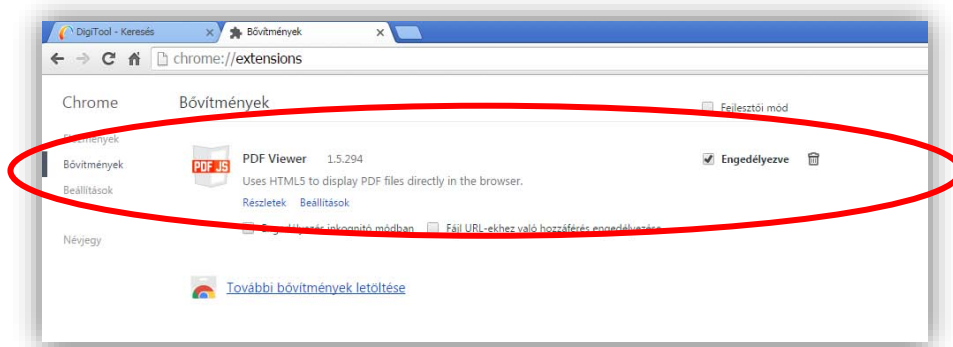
DigiTool - Keresés ×
Bővítmények ×

chrome://extensions

Chrome

Bővítmények

Fejlesztői mód

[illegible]

Bővítmények

Beállítások

Névjegy

PDF JS

PDF Viewer 1.5.294

Uses HTML5 to display PDF files directly in the browser.

Részletek Beállítások

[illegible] inkognitó módban

Fájl URL-ekhez való hozzáférés engedélyezése

Engedélyezve

További bővítmények letöltése